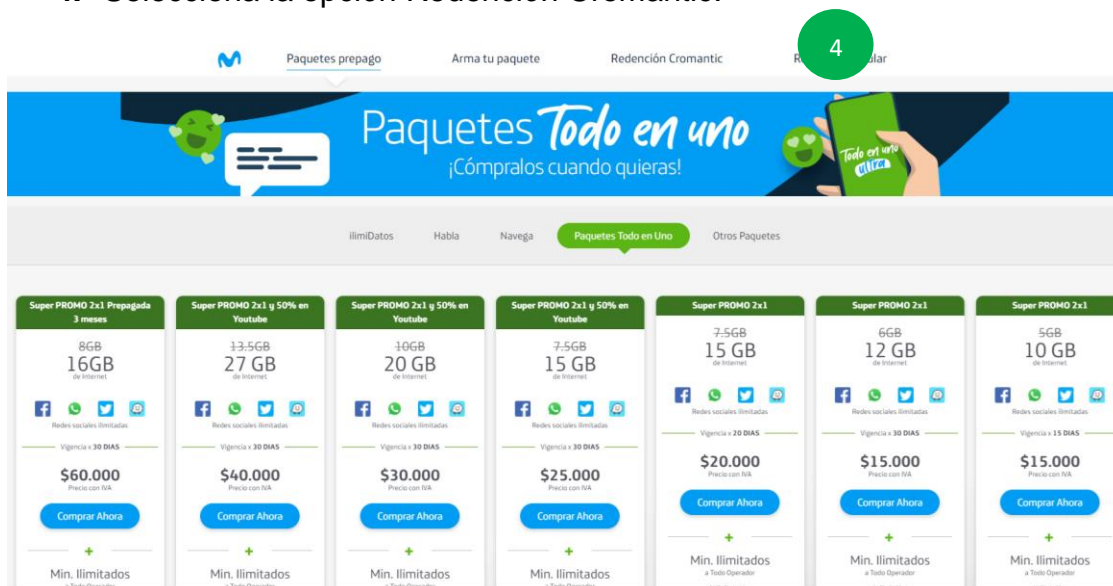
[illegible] Selecciona la opción Redención Cromantic.

Paquetes prepago Arma tu paquete Redención Cromantic R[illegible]ular

4

Paquetes Todo en uno
¡Cómpralos cuando quieras!

Todo en uno ultra

ilimiDatos Habla Navega Paquetes Todo en Uno Otros Paquetes

| Super PROMO 2x1 Prepagada 3 meses | Super PROMO 2x1 y 50% en Youtube | Super PROMO 2x1 y 50% en Youtube | Super PROMO 2x1 y 50% en Youtube | Super PROMO 2x1 | Super PROMO 2x1 | Super PROMO 2x1 |
|---|---|---|---|---|---|---|
| ~~8GB~~ 16GB de Internet | ~~13.5GB~~ 27 GB de Internet | ~~10GB~~ 20 GB de Internet | ~~7.5GB~~ 15 GB de Internet | ~~7.5GB~~ 15 GB de Internet | ~~6GB~~ 12 GB de Internet | ~~5GB~~ 10 GB de Internet |
| Redes sociales ilimitadas | Redes sociales ilimitadas | Redes sociales ilimitadas | Redes sociales ilimitadas | Redes sociales ilimitadas | Redes sociales ilimitadas | Redes sociales ilimitadas |
| Vigencia x 30 DIAS | Vigencia x 30 DIAS | Vigencia x 30 DIAS | Vigencia x 30 DIAS | Vigencia x 20 DIAS | Vigencia x 30 DIAS | Vigencia x 15 DIAS |
| $60.000 Precio con IVA | $40.000 Precio con IVA | $30.000 Precio con IVA | $25.000 Precio con IVA | $20.000 Precio con IVA | $15.000 Precio con IVA | $15.000 Precio con IVA |
| Comprar Ahora | Comprar Ahora | Comprar Ahora | Comprar Ahora | Comprar Ahora | Comprar Ahora | Comprar Ahora |
| + | + | + | + | + | + | + |
| Min. Ilimitados | Min. Ilimitados | Min. Ilimitados | Min. Ilimitados | Min. Ilimitados a Todo Operador | Min. Ilimitados a Todo Operador | Min. Ilimitados a Todo Operador |